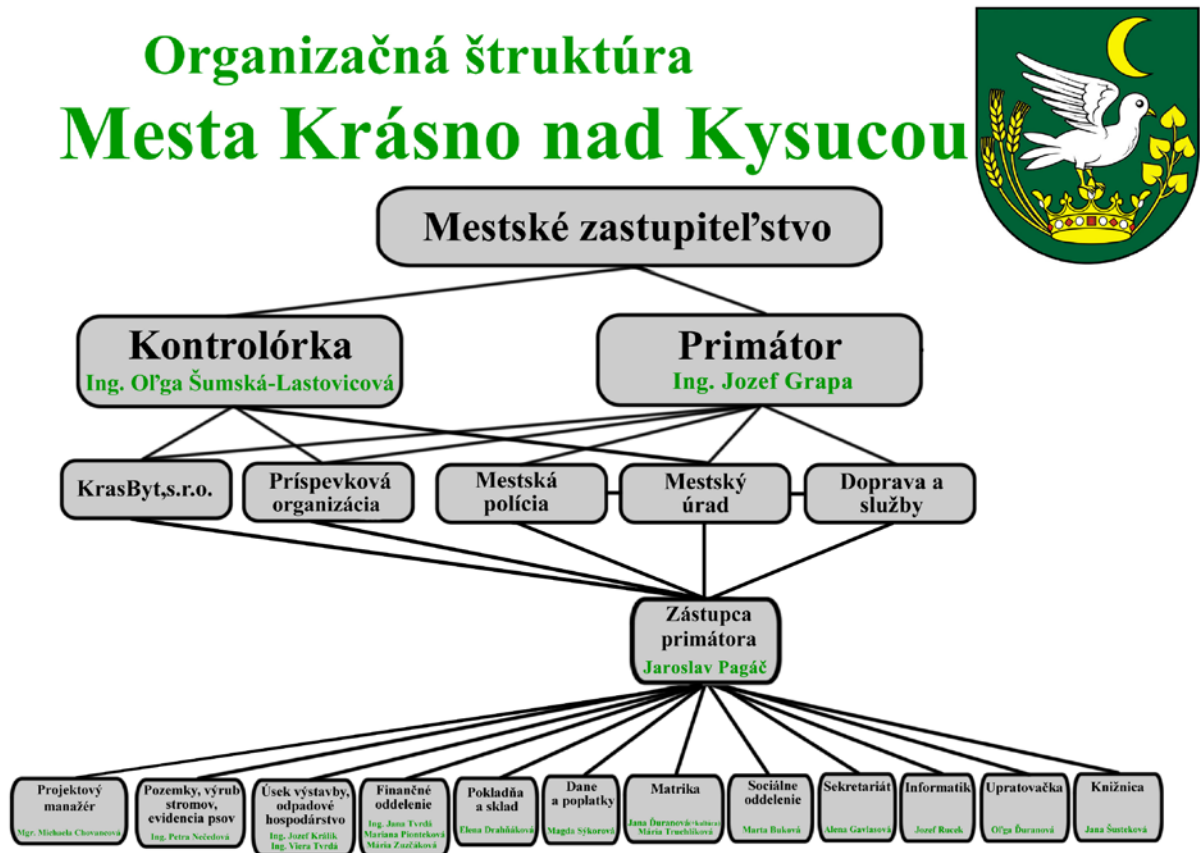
Organizačná štruktúra
Mesta Krásno nad Kysucou

Mestské zastupiteľstvo

Kontrolórka
Ing. Oľga Šumská-Lastovicová

Primátor
Ing. Jozef Grapa

KrasByt,s.r.o.

Príspevková organizácia

Mestská polícia

Mestský úrad

Doprava a služby

Zástupca primátora
Jaroslav Pagáč

Projektový manažér
Mgr. Michaela Chovancová

Pozemky, výrub stromov, evidencia psov
Ing. Petra Nečedová

Úsek výstavby, odpadové hospodárstvo
Ing. Jozef Králik
Ing. Viera Tvrdá

Finančné oddelenie
Ing. Jana Tvrdá
Mariana Piontenková
Mária Zuzčáková

Pokladňa a sklad
Elena Drahňáková

Dane a poplatky
Magda Sýkorová

Matrika
Jana Ďuranová-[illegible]
Mária Truchlíková

Sociálne oddelenie
Marta Buková

Sekretariát
Alena Gavlasová

Informatik
Jozef Rucek

Upratovačka
Oľga Ďuranová

Knižnica
Jana Šusteková